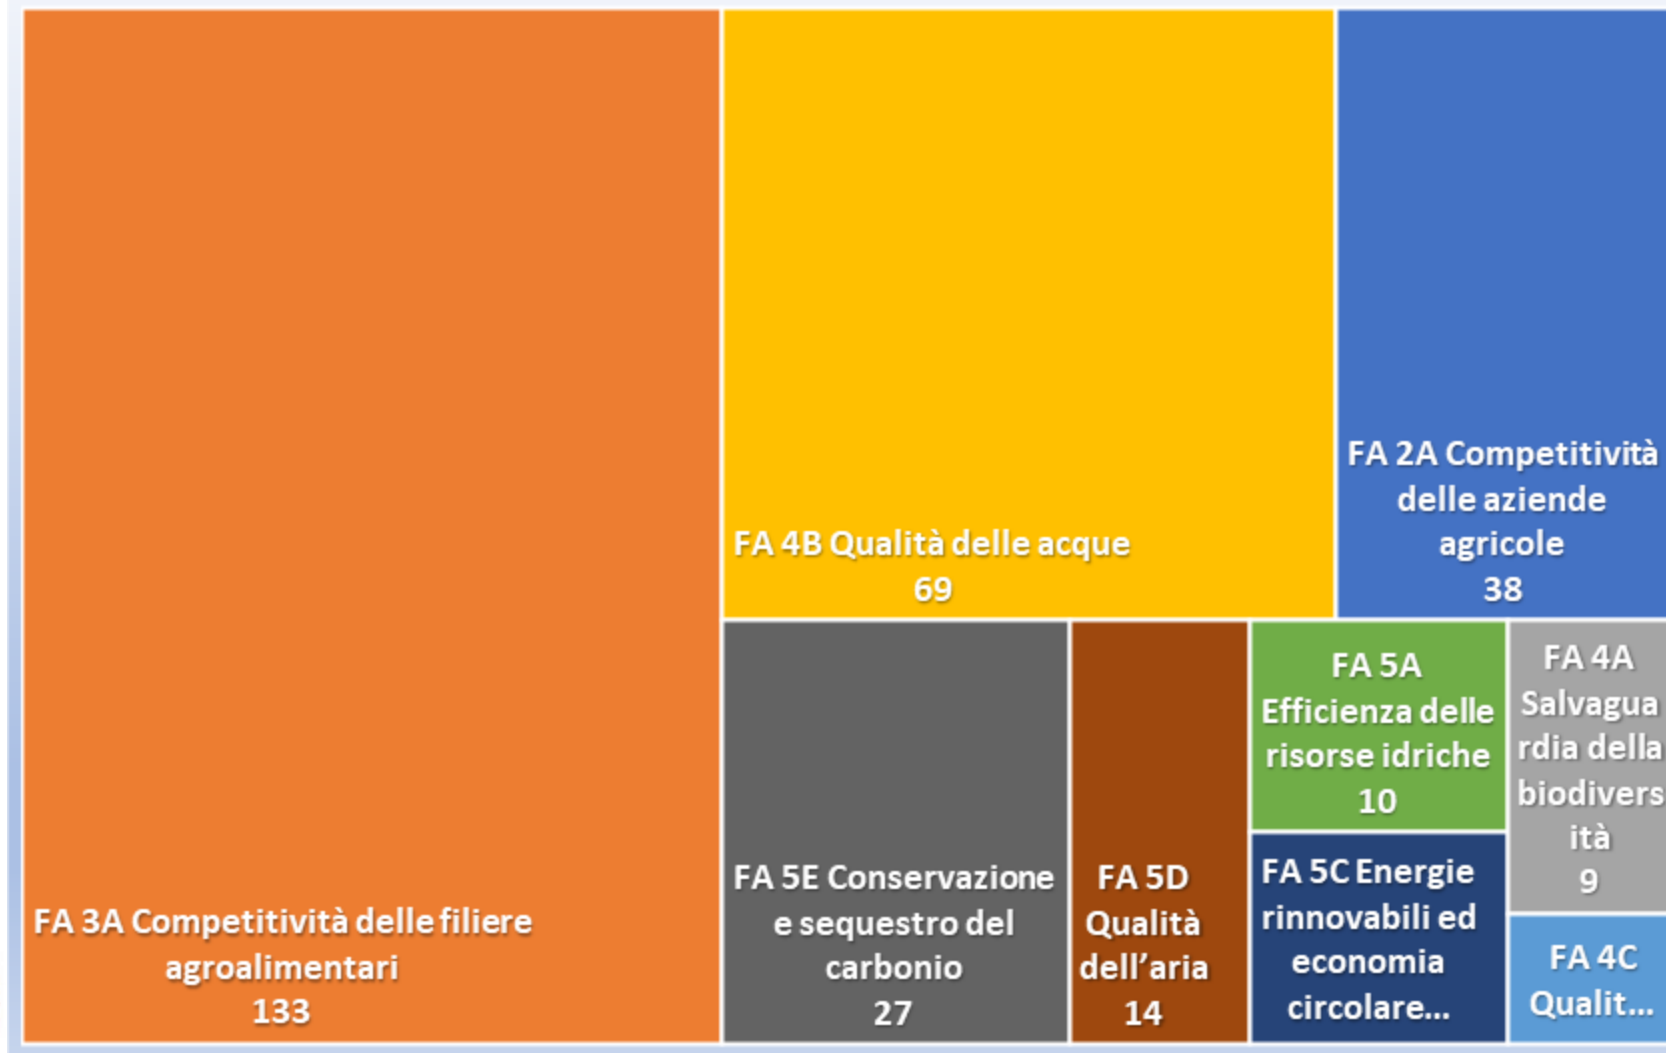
FA 4B Qualità delle acque
69

FA 2A Competitività delle aziende agricole
38

FA 3A Competitività delle filiere agroalimentari
133

FA 5E Conservazione e sequestro del carbonio
27

FA 5D Qualità dell'aria
14

FA 5A Efficienza delle risorse idriche
10

FA 4A Salvaguardia della biodiversità
9

FA 5C Energie rinnovabili ed economia circolare...

FA 4C Qualit...